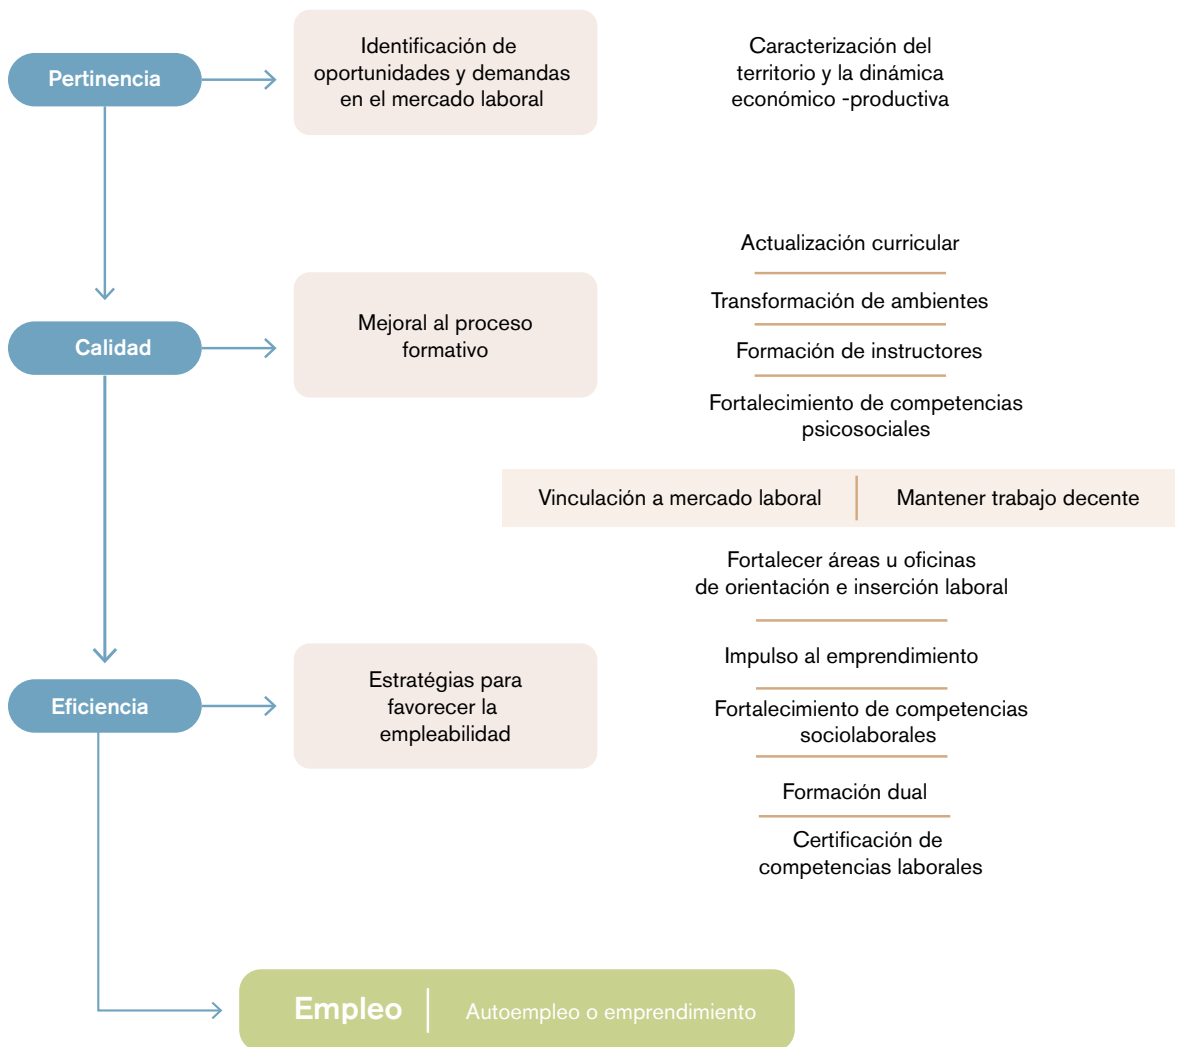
Pertinencia

Identificación de oportunidades y demandas en el mercado laboral

Caracterización del territorio y la dinámica económico -productiva

Calidad

Mejoral al proceso formativo

Actualización curricular

Transformación de ambientes

Formación de instructores

Fortalecimiento de competencias psicosociales

Vinculación a mercado laboral

Mantener trabajo decente

Eficiencia

Estratégias para favorecer la empleabilidad

Fortalecer áreas u oficinas de orientación e inserción laboral

Impulso al emprendimiento

Fortalecimiento de competencias sociolaborales

Formación dual

Certificación de competencias laborales

Empleo

Autoempleo o emprendimiento